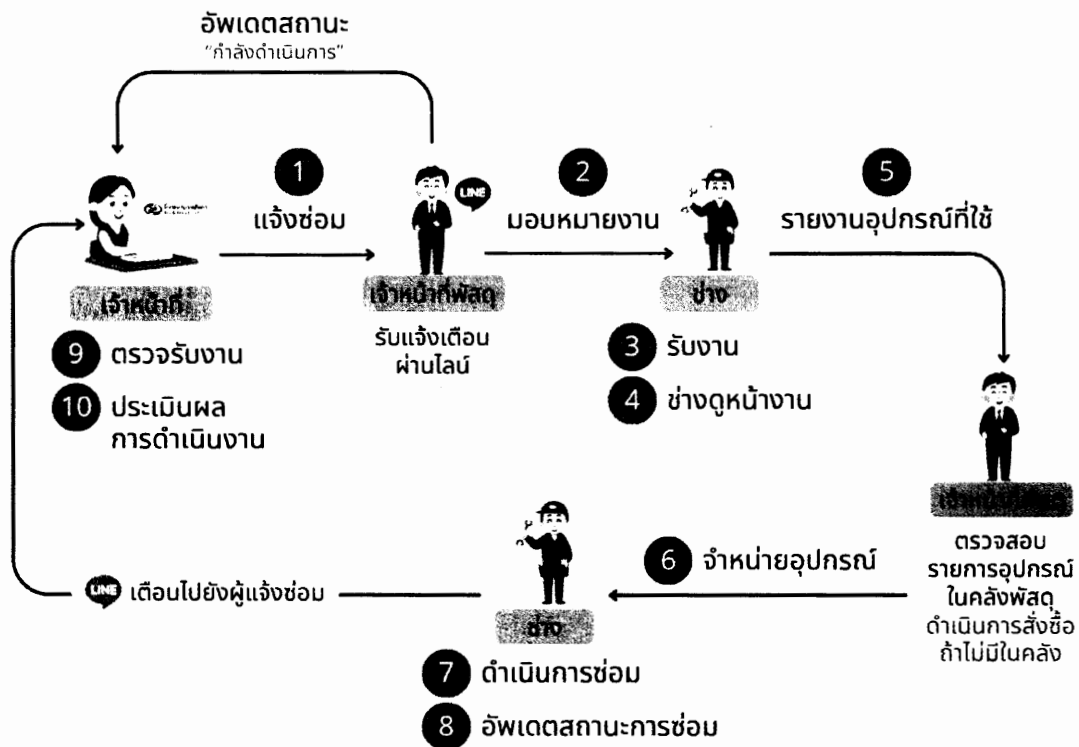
อัพเดตสถานะ
"กำลังดำเนินการ"

1 แจ้งซ่อม

2 มอบหมายงาน

5 รายงานอุปกรณ์ที่ใช้

LINE

เจ้าหน้าที่

9 ตรวจรับงาน

10 ประเมินผล การดำเนินงาน

เจ้าหน้าที่พัสดุ

รับแจ้งเตือน ผ่านไลน์

ช่าง

3 รับงาน

4 ช่างดูหน้างาน

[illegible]

ตรวจสอบ รายการอุปกรณ์ ในคลังพัสดุ

ดำเนินการสั่งซื้อ ถ้าไม่มีในคลัง

6 จำหน่ายอุปกรณ์

LINE เตือนไปยังผู้แจ้งซ่อม

ช่าง

7 ดำเนินการซ่อม

8 อัพเดตสถานะการซ่อม